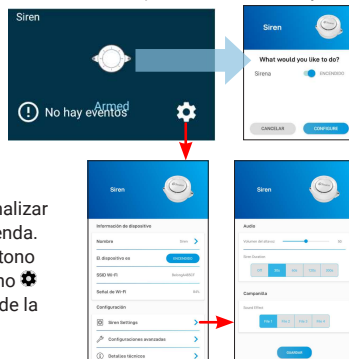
Siren

Armed

No hay eventos

Siren

What would you like to do?

Sirena

ENCENDIDO

CANCELAR

CONFIGURE

nalizar
enda.
tono
no
de la

Siren

Información de dispositivo

Nombre

Siren

El dispositivo es

ENCENDIDO

SSID Wi-Fi

Señal de Wi-Fi

Configuración

Siren Settings

Configuraciones avanzadas

Detalles técnicos

Siren

Audio

Volumen del altavoz

Siren Duration

Campanilla

Sound Effect

Guardar